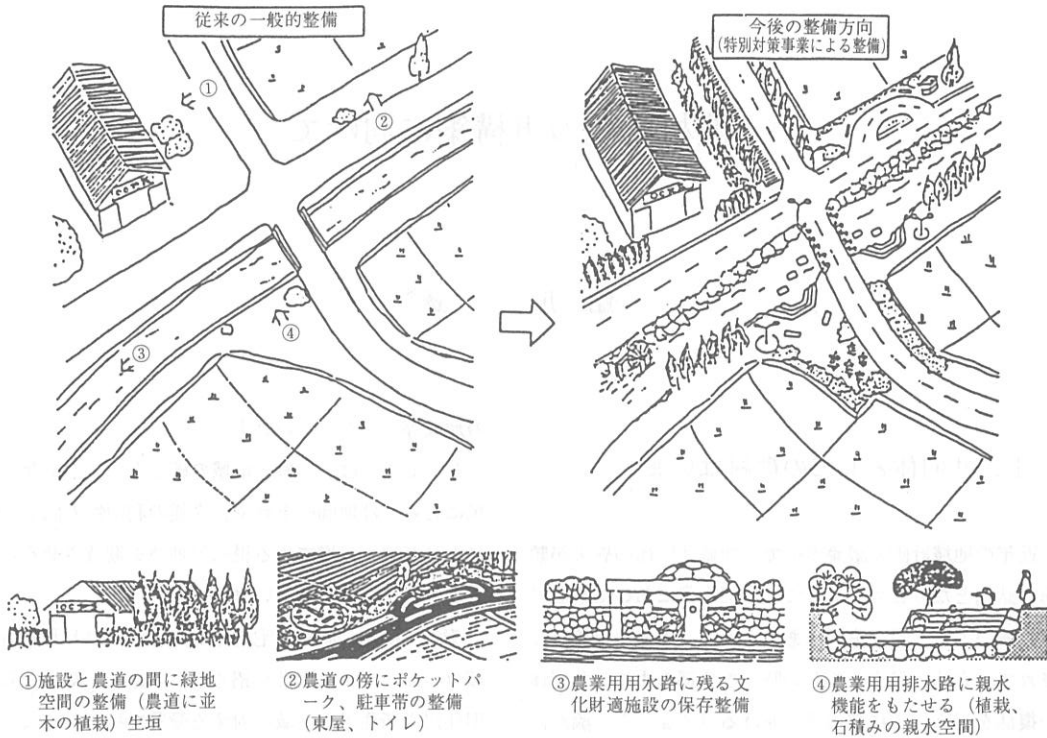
従来の一般的整備

①

②

③

④

今後の整備方向
(特別対策事業による整備)

①施設と農道の間に緑地空間の整備（農道に並木の植栽）生垣

②農道の傍にポケットパーク、駐車帯の整備（東屋、トイレ）

③農業用用水路に残る文化財適施設の保存整備

④農業用用排水路に親水機能をもたせる（植栽、石積みの親水空間）